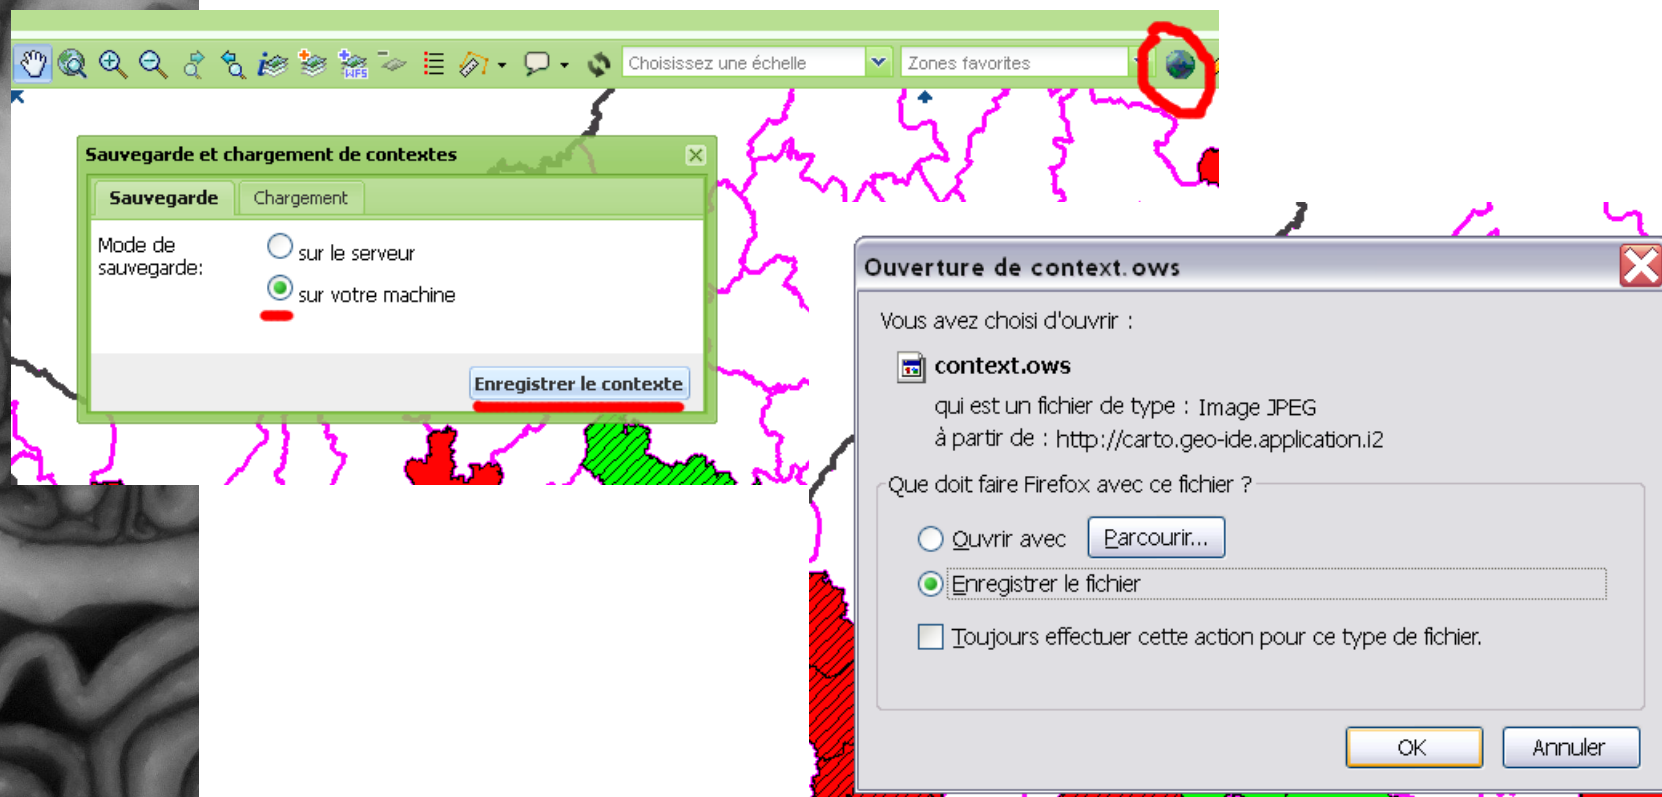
Choisissez une échelle

Zones favorites

Sauvegarde et chargement de contextes

Sauvegarde | Chargement

Mode de sauvegarde:

sur le serveur

sur votre machine

Enregistrer le contexte

Ouverture de context.ows

Vous avez choisi d'ouvrir :

context.ows

qui est un fichier de type : Image JPEG

à partir de : http://carto.geo-ide.application.i2

Que doit faire Firefox avec ce fichier ?

Ouvrir avec Parcourir...

Enregistrer le fichier

Toujours effectuer cette action pour ce type de fichier.

OK Annuler